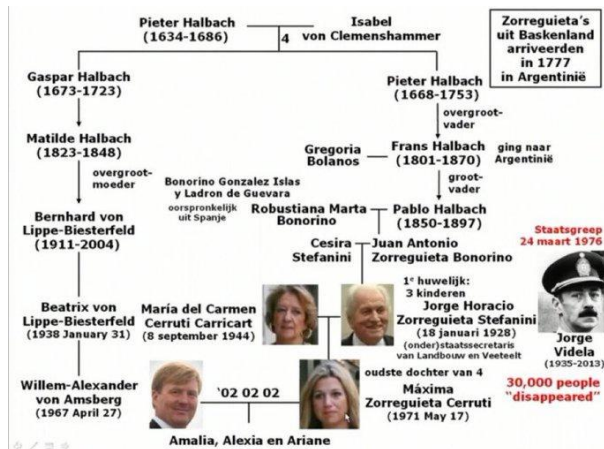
Pieter Halbach (1634-1686)

Isabel von Clemenshammer

4

Zorreguieta's uit Baskenland arriveerden in 1777 in Argentinië

Gaspar Halbach (1673-1723)

Pieter Halbach (1668-1753)

overgrootvader

Matilde Halbach (1823-1848)

Gregoria Bolanos

Frans Halbach (1801-1870)

ging naar Argentinië

overgrootmoeder

Bonorino Gonzalez Islas y Ladron de Guevara

oorspronkelijk uit Spanje

grootvader

Robustiana Marta Bonorino

Pablo Halbach (1850-1897)

Bernhard von Lippe-Biesterfeld (1911-2004)

Cesira Stefanini

Juan Antonio Zorreguieta Bonorino

Staatsgreep 24 maart 1976

1e huwelijk: 3 kinderen

Beatrix von Lippe-Biesterfeld (1938 January 31)

María del Carmen Cerruti Carricart (8 september 1944)

Jorge Horacio Zorreguieta Stefanini (18 januari 1928)

(onder)staatssecretaris van Landbouw en Veeteelt

Jorge Videla (1935-2013)

oudste dochter van 4

Willem-Alexander von Amsberg (1967 April 27)

'02 02 02

Máxima Zorreguieta Cerruti (1971 May 17)

30,000 people "disappeared"

Amalia, Alexia en Ariane